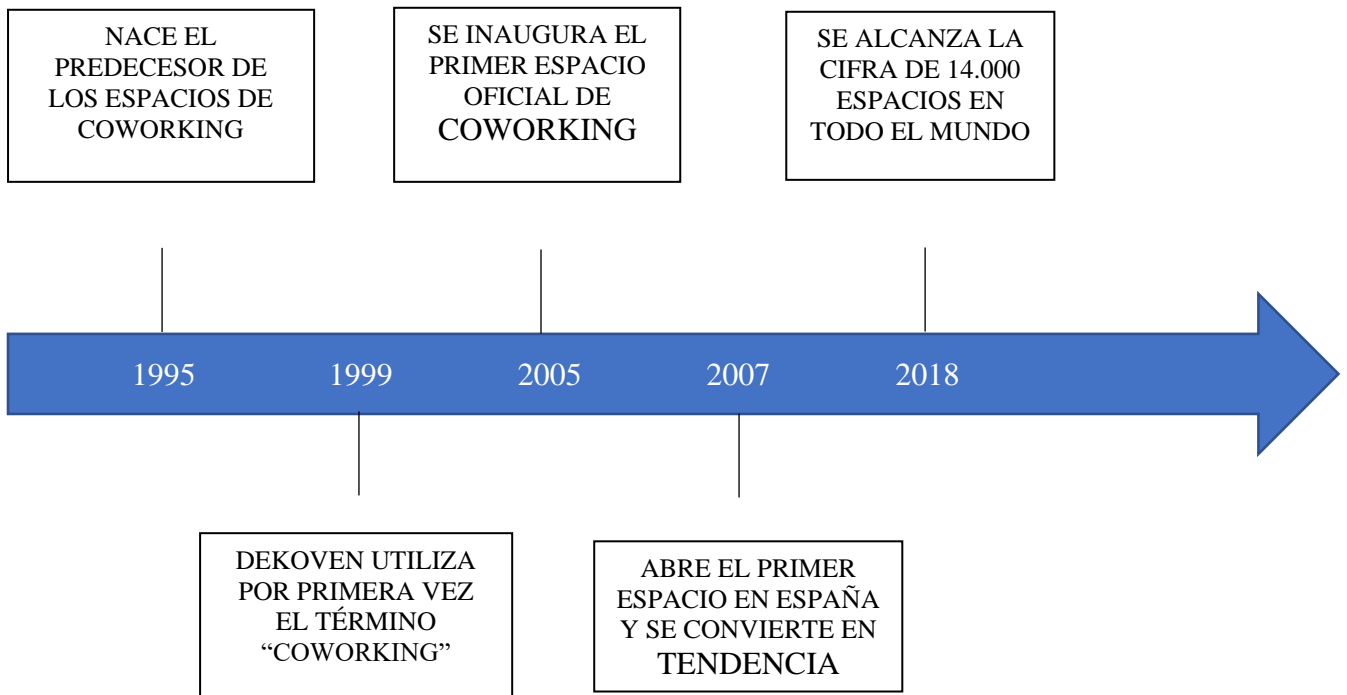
NACE EL PREDECESOR DE LOS ESPACIOS DE COWORKING

SE INAUGURA EL PRIMER ESPACIO OFICIAL DE COWORKING

SE ALCANZA LA CIFRA DE 14.000 ESPACIOS EN TODO EL MUNDO

1995

1999

2005

2007

2018

DEKOVEN UTILIZA POR PRIMERA VEZ EL TÉRMINO “COWORKING”

ABRE EL PRIMER ESPACIO EN ESPAÑA Y SE CONVIERTE EN TENDENCIA